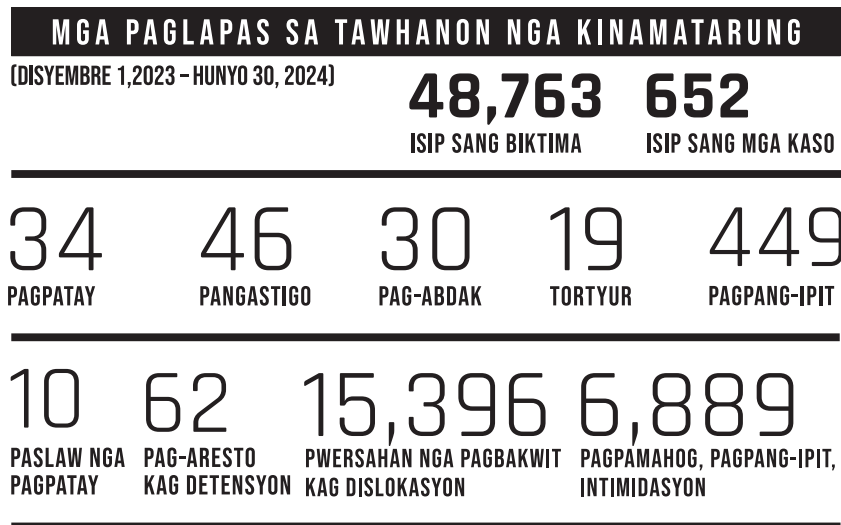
MGA PAGLAPAS SA TAWHANON NGA KINAMATARUNG

(DISYEMBRE 1,2023 – HUNYO 30, 2024)

48,763
ISIP SANG BIKTIMA

652
ISIP SANG MGA KASO

34
PAGPATAY

46
PANGASTIGO

30
PAG-ABDAK

19
TORTYUR

449
PAGPANG-IPIT

10
PASLAW NGA PAGPATAY

62
PAG-ARESTO KAG DETENSYON

15,396
PWERSAHAN NGA PAGBAKWIT KAG DISLOKASYON

6,889
PAGPAMAHOG, PAGPANG-IPIT, INTIMIDASYON